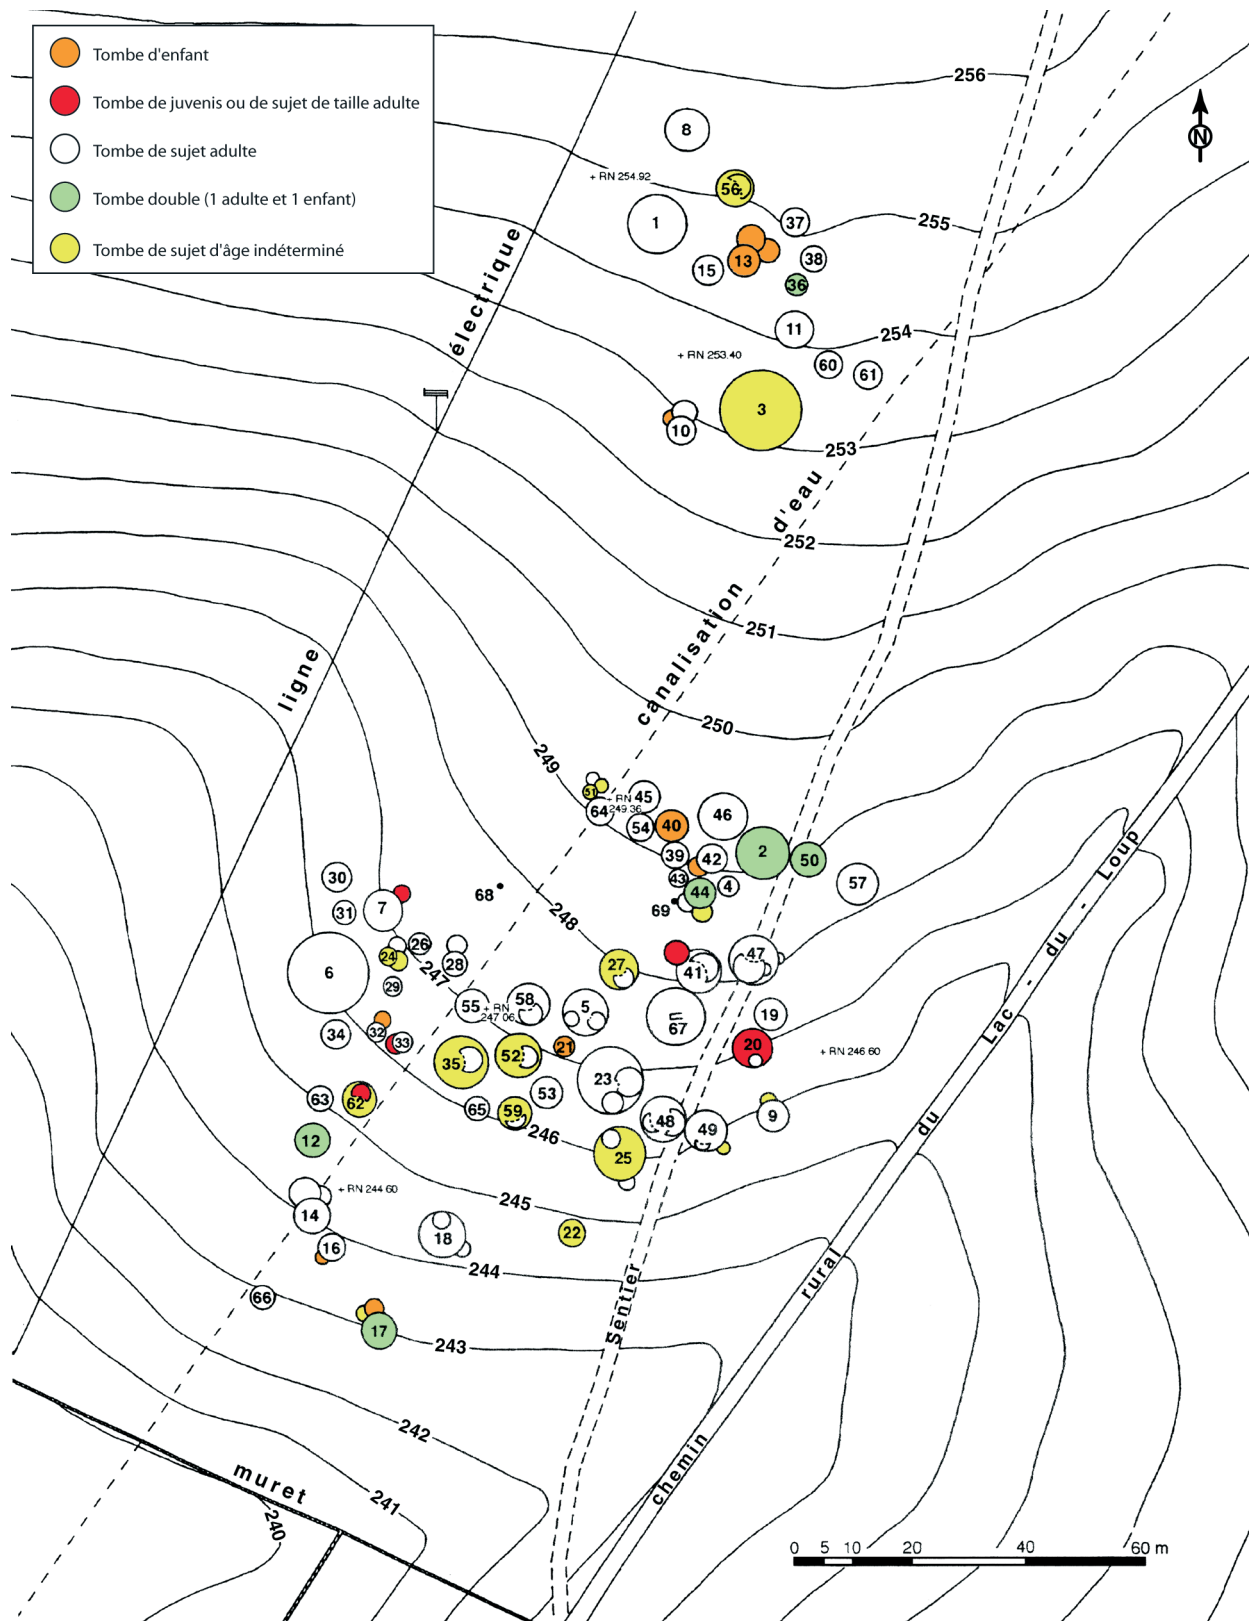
Tombe d'enfant
Tombe de juvenis ou de sujet de taille adulte
Tombe de sujet adulte
Tombe double (1 adulte et 1 enfant)
Tombe de sujet d'âge indéterminé

N

256
255
254
253
252
251
250
249
248
247
246
245
244
243
242
241
240

+ RN 254.92
+ RN 253.40
+ RN 249.36
+ RN 247.06
+ RN 246.60
+ RN 244.60

8
56
1
37
13
15
38
36
11
60
61
3
10
31
64
45
46
54
40
39
42
2
50
57
43
4
44
69
68
30
7
31
6
26
28
24
29
27
41
47
55
58
5
67
19
34
32
33
35
52
21
20
23
53
63
62
65
59
48
49
9
12
25
14
18
22
16
66
17

ligne électrique
canalisation d'eau
Sentier
chemin rural du Lac - du - Loup
muret

0 5 10 20 40 60 m